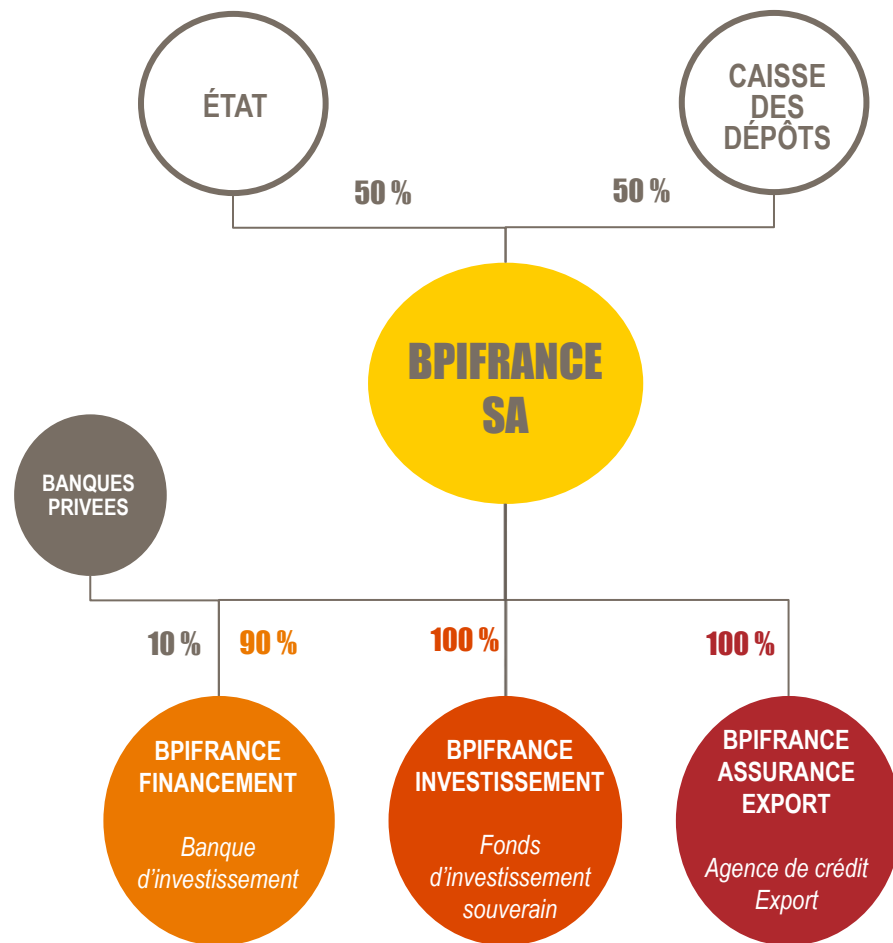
ÉTAT

CAISSE DES DÉPÔTS

50 %

50 %

BPIFRANCE SA

BANQUES PRIVEES

10 %

90 %

100 %

100 %

BPIFRANCE FINANCEMENT

Banque d'investissement

BPIFRANCE INVESTISSEMENT

Fonds d'investissement souverain

BPIFRANCE ASSURANCE EXPORT

Agence de crédit Export